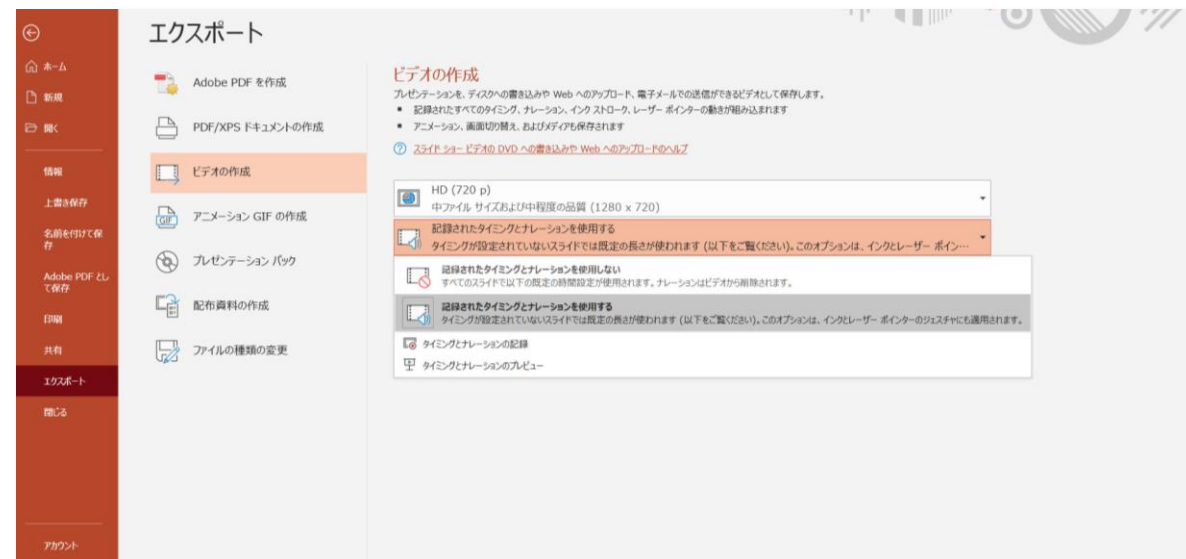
ホーム
新規
開く
情報
上書き保存
名前を付けて保存
Adobe PDF として保存
印刷
共有
エクスポート
閉じる
アカウント

エクスポート

Adobe PDF を作成
PDF/XPS ドキュメントの作成
ビデオの作成
アニメーション GIF の作成
プレゼンテーション パック
配布資料の作成
ファイルの種類の変更

ビデオの作成
プレゼンテーションを、ディスクへの書き込みや Web へのアップロード、電子メールでの送信ができるビデオとして保存します。
• 記録されたすべてのタイミング、ナレーション、インク ストローク、レーザー ポインターの動きが組み込まれます
• アニメーション、画面切り替え、およびメディアも保存されます
スライド ショー ビデオの DVD への書き込みや Web へのアップロードのヘルプ

HD (720 p)
中ファイル サイズおよび中程度の品質 (1280 x 720)

記録されたタイミングとナレーションを使用する
タイミングが設定されていないスライドでは既定の長さが使われます (以下をご覧ください)。このオプションは、インクとレーザー ポイン…

記録されたタイミングとナレーションを使用しない
すべてのスライドで以下の既定の時間設定が使用されます。ナレーションはビデオから削除されます。

記録されたタイミングとナレーションを使用する
タイミングが設定されていないスライドでは既定の長さが使われます (以下をご覧ください)。このオプションは、インクとレーザー ポインターのジェスチャにも適用されます。

タイミングとナレーションの記録
タイミングとナレーションのプレビュー